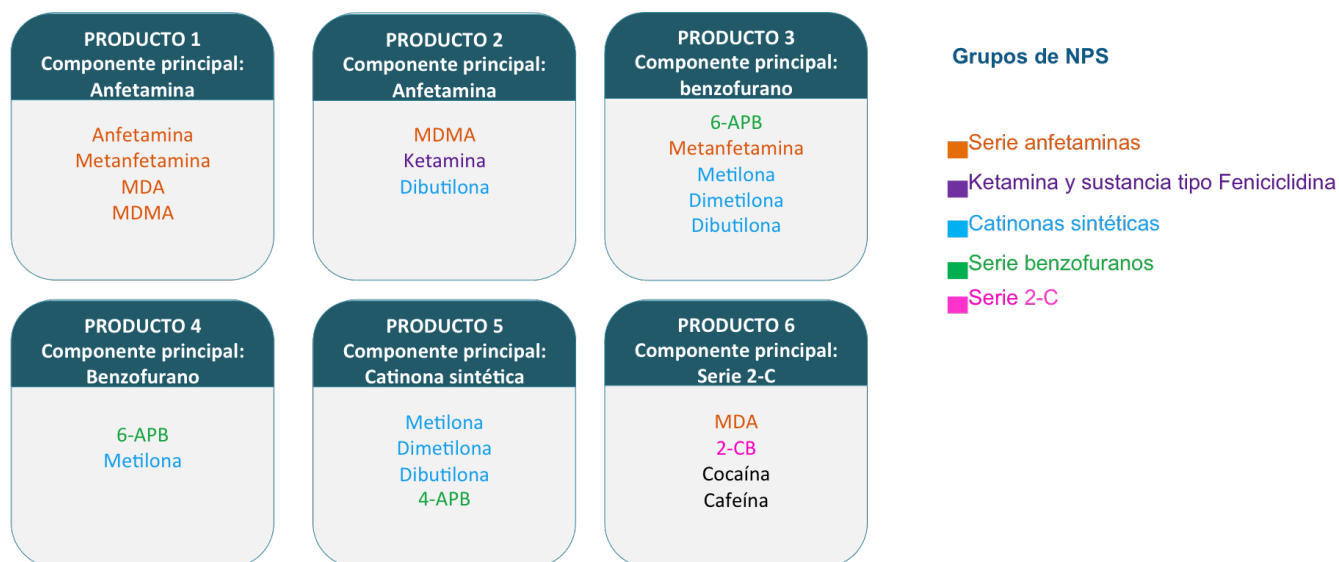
PRODUCTO 1
Componente principal:
Anfetamina

Anfetamina
Metanfetamina
MDA
MDMA

PRODUCTO 2
Componente principal:
Anfetamina

MDMA
Ketamina
Dibutilona

PRODUCTO 3
Componente principal:
benzofurano

6-APB
Metanfetamina
Metilona
Dimetilona
Dibutilona

Grupos de NPS

Serie anfetaminas
Ketamina y sustancia tipo Feniciclidina
Catinonas sintéticas
Serie benzofuranos
Serie 2-C

PRODUCTO 4
Componente principal:
Benzofurano

6-APB
Metilona

PRODUCTO 5
Componente principal:
Catinona sintética

Metilona
Dimetilona
Dibutilona
4-APB

PRODUCTO 6
Componente principal:
Serie 2-C

MDA
2-CB
Cocaína
Cafeína